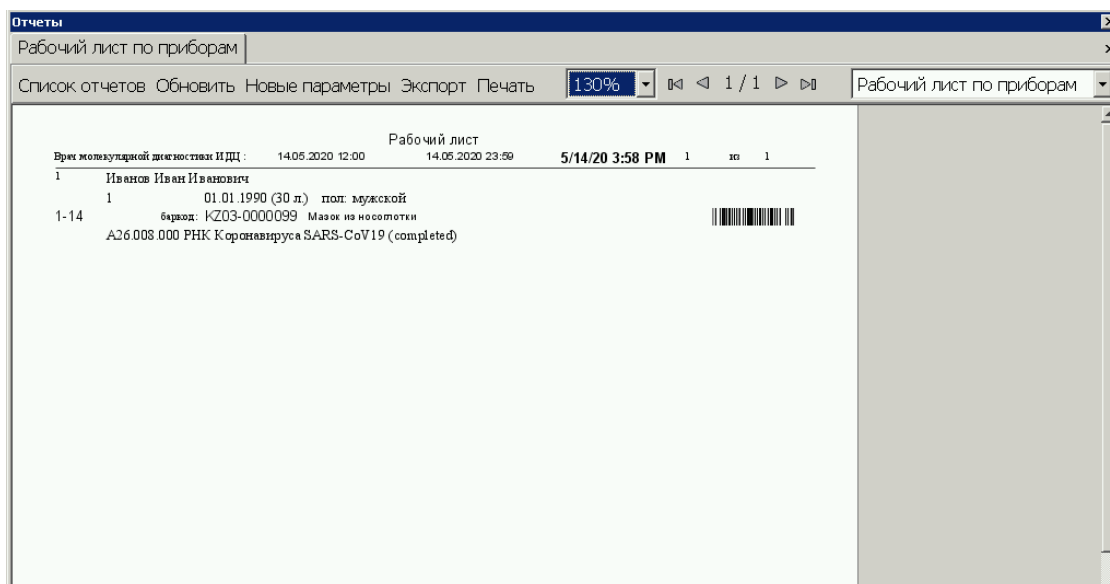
Отчеты

Рабочий лист по приборам

Список отчетов Обновить Новые параметры Экспорт Печать 130% 1 / 1 Рабочий лист по приборам

Рабочий лист

Врач молекулярной диагностики ИДЦ : 14.05.2020 12:00 14.05.2020 23:59 5/14/20 3:58 PM 1 из 1

1 Иванов Иван Иванович

1 01.01.1990 (30 л.) пол: мужской

1-14 баркод: KZ03-0000099 Мазок из носоглотки

A26.008.000 РНК Коронавируса SARS-CoV19 (completed)